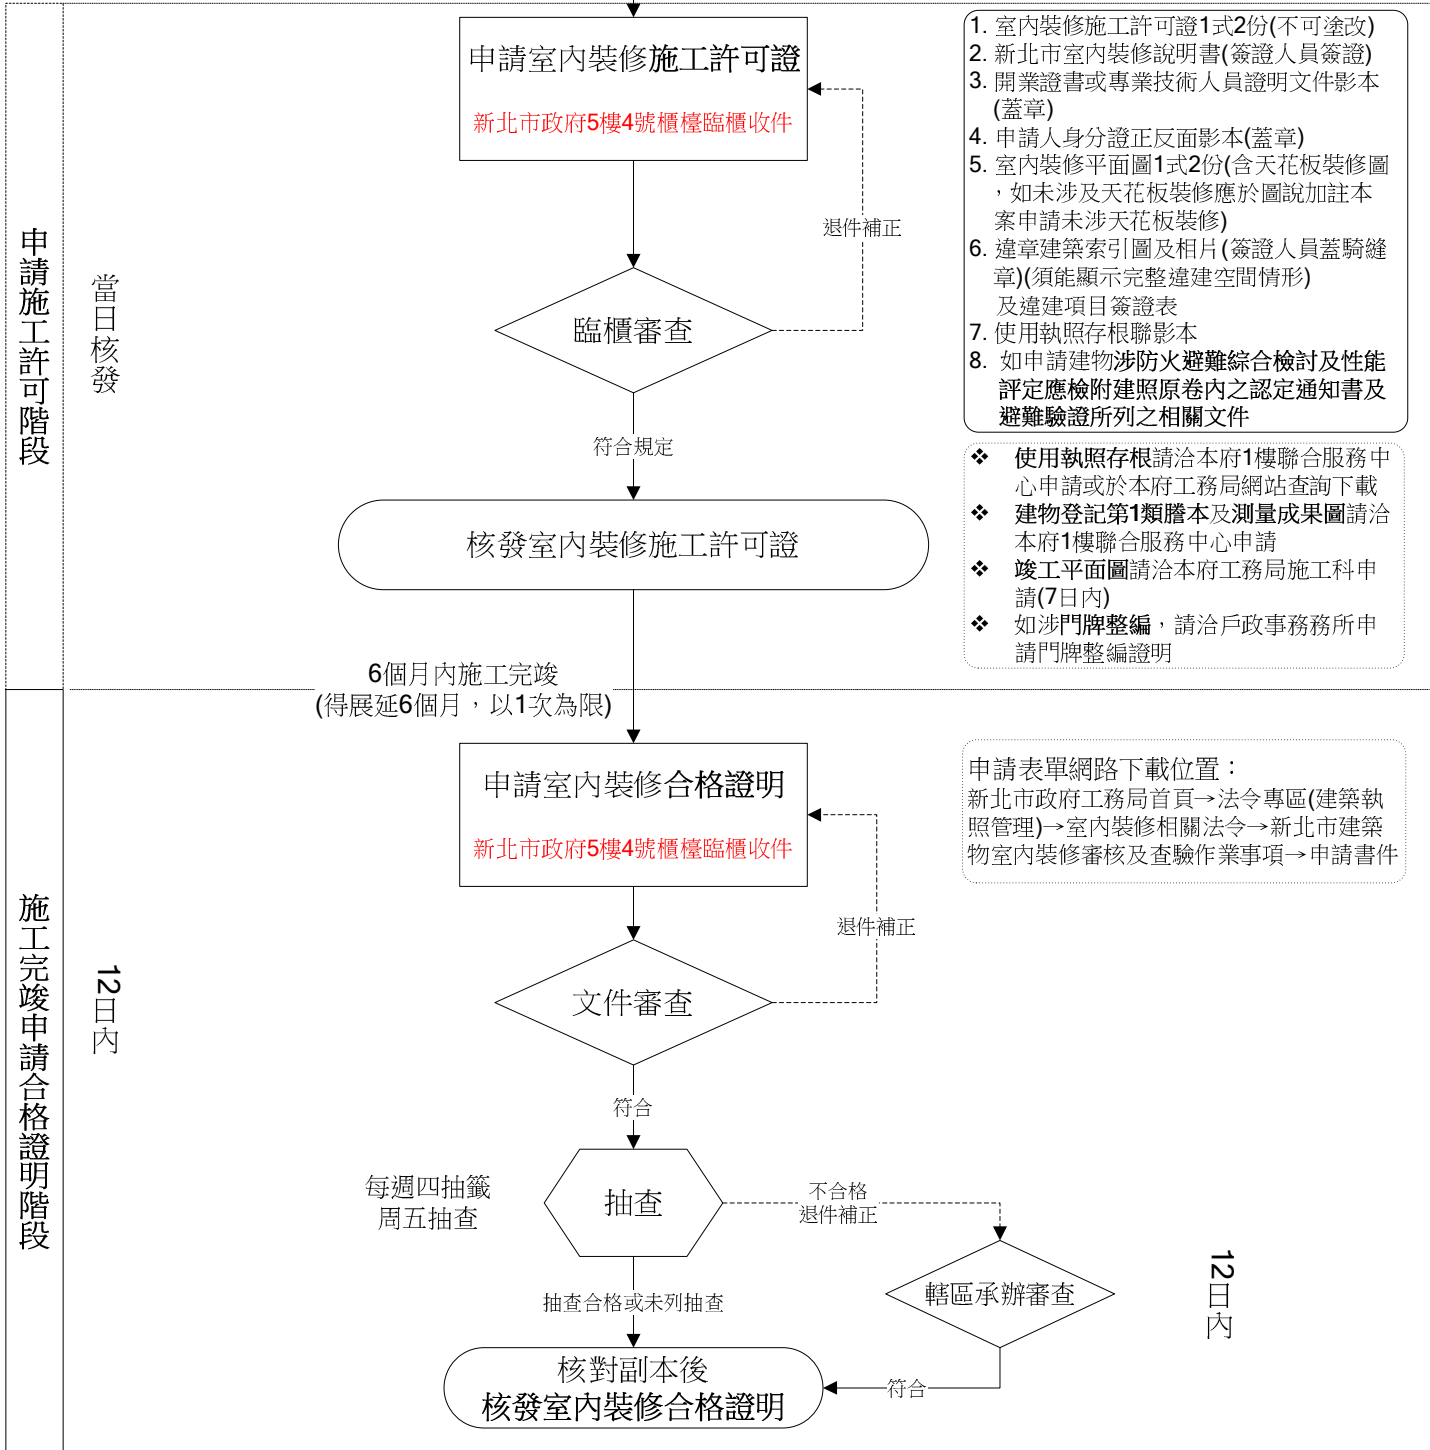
申請施工許可階段

當日核發

申請室內裝修施工許可證

新北市政府5樓4號櫃檯臨櫃收件

退件補正

臨櫃審查

符合規定

核發室內裝修施工許可證

1. 室內裝修施工許可證1式2份(不可塗改)
2. 新北市室內裝修說明書(簽證人員簽證)
3. 開業證書或專業技術人員證明文件影本(蓋章)
4. 申請人身分證正反面影本(蓋章)
5. 室內裝修平面圖1式2份(含天花板裝修圖，如未涉及天花板裝修應於圖說加註本案申請未涉天花板裝修)
6. 違章建築索引圖及相片(簽證人員蓋騎縫章)(須能顯示完整違建空間情形)及違建項目簽證表
7. 使用執照存根聯影本
8. 如申請建物涉防火避難綜合檢討及性能評定應檢附建照原卷內之認定通知書及避難驗證所列之相關文件

❖ 使用執照存根請洽本府1樓聯合服務中心申請或於本府工務局網站查詢下載
❖ 建物登記第1類謄本及測量成果圖請洽本府1樓聯合服務中心申請
❖ 竣工平面圖請洽本府工務局施工科申請(7日內)
❖ 如涉門牌整編，請洽戶政事務務所申請門牌整編證明

6個月內施工完竣
(得展延6個月，以1次為限)

施工完竣申請合格證明階段

12日內

申請室內裝修合格證明

新北市政府5樓4號櫃檯臨櫃收件

申請表單網路下載位置：
新北市政府工務局首頁→法令專區(建築執照管理)→室內裝修相關法令→新北市建築物室內裝修審核及查驗作業事項→申請書件

退件補正

文件審查

符合

每週四抽籤
周五抽查

抽查

不合格
退件補正

轄區承辦審查

12日內

抽查合格或未列抽查

符合

核對副本後
核發室內裝修合格證明